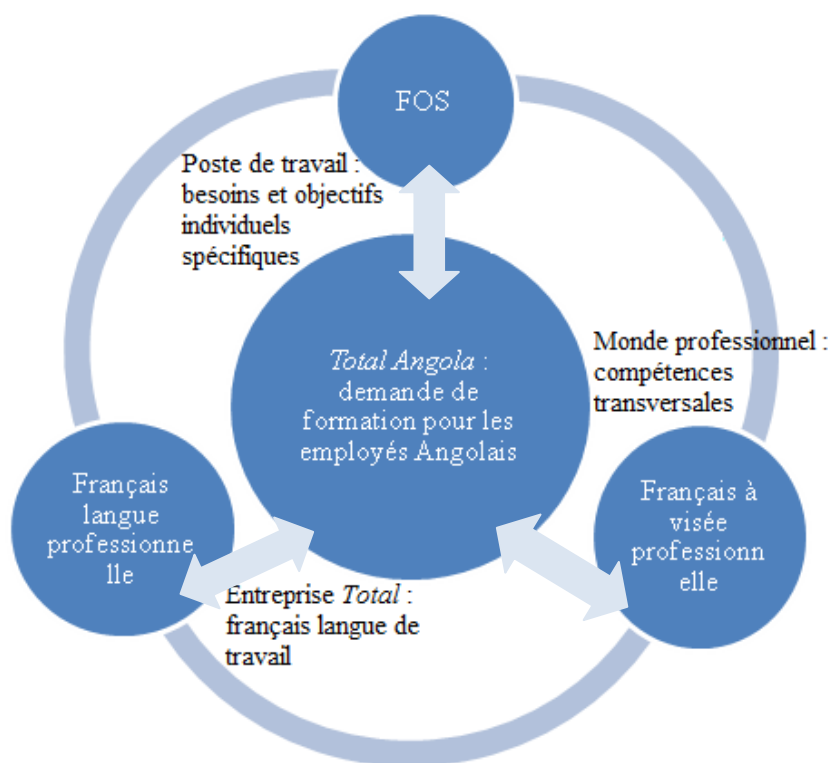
FOS

Poste de travail : besoins et objectifs individuels spécifiques

Total Angola : demande de formation pour les employés Angolais

Monde professionnel : compétences transversales

Français langue professionne lle

Français à visée professionn elle

Entreprise Total : français langue de travail